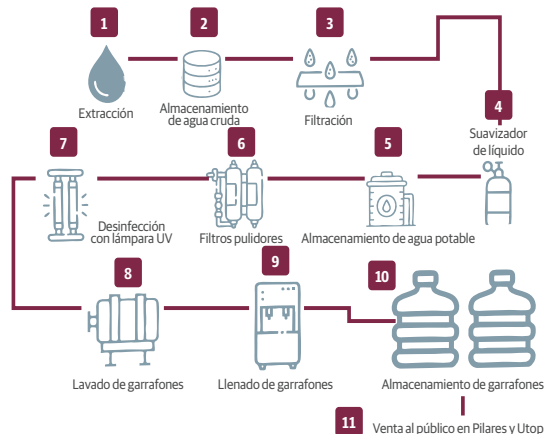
1
Extracción

2
Almacenamiento de agua cruda

3
Filtración

4
Suavizador de líquido

5
Almacenamiento de agua potable

6
Filtros pulidores

7
Desinfección con lámpara UV

8
Lavado de garrafones

9
Llenado de garrafones

10
Almacenamiento de garrafones

11
Venta al público en Pilares y Utop